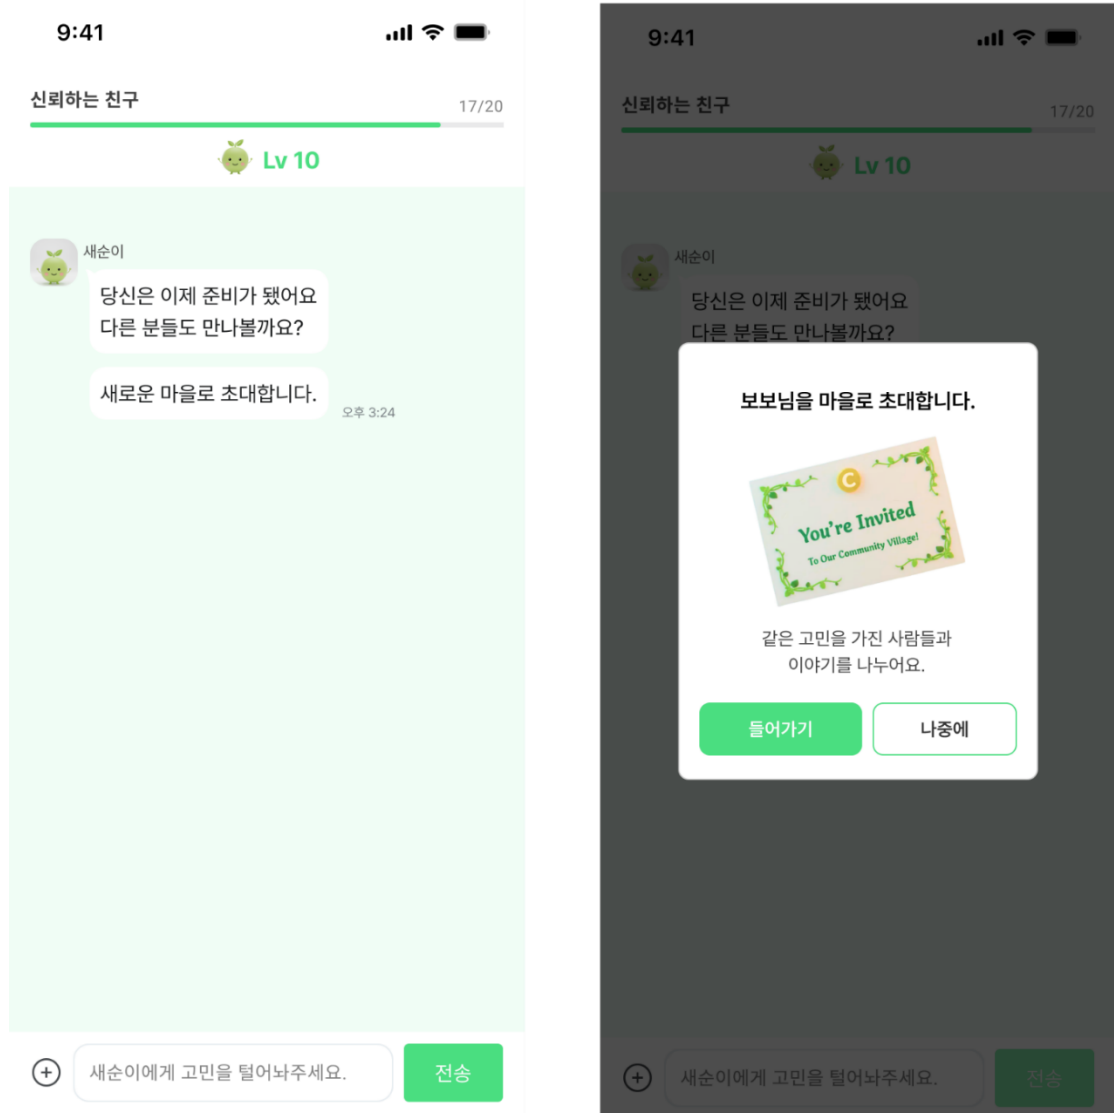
9:41

신뢰하는 친구

17/20

Lv 10

새순이

당신은 이제 준비가 됐어요 다른 분들도 만나볼까요?

새로운 마을로 초대합니다.

오후 3:24

+

새순이에게 고민을 털어놔주세요.

전송

9:41

신뢰하는 친구

17/20

Lv 10

새순이

당신은 이제 준비가 됐어요 다른 분들도 만나볼까요?

보보님을 마을로 초대합니다.

C

You're Invited

To Our Community Village!

같은 고민을 가진 사람들과 이야기를 나누어요.

들어가기

나중에

+

새순이에게 고민을 털어놔주세요.

전송